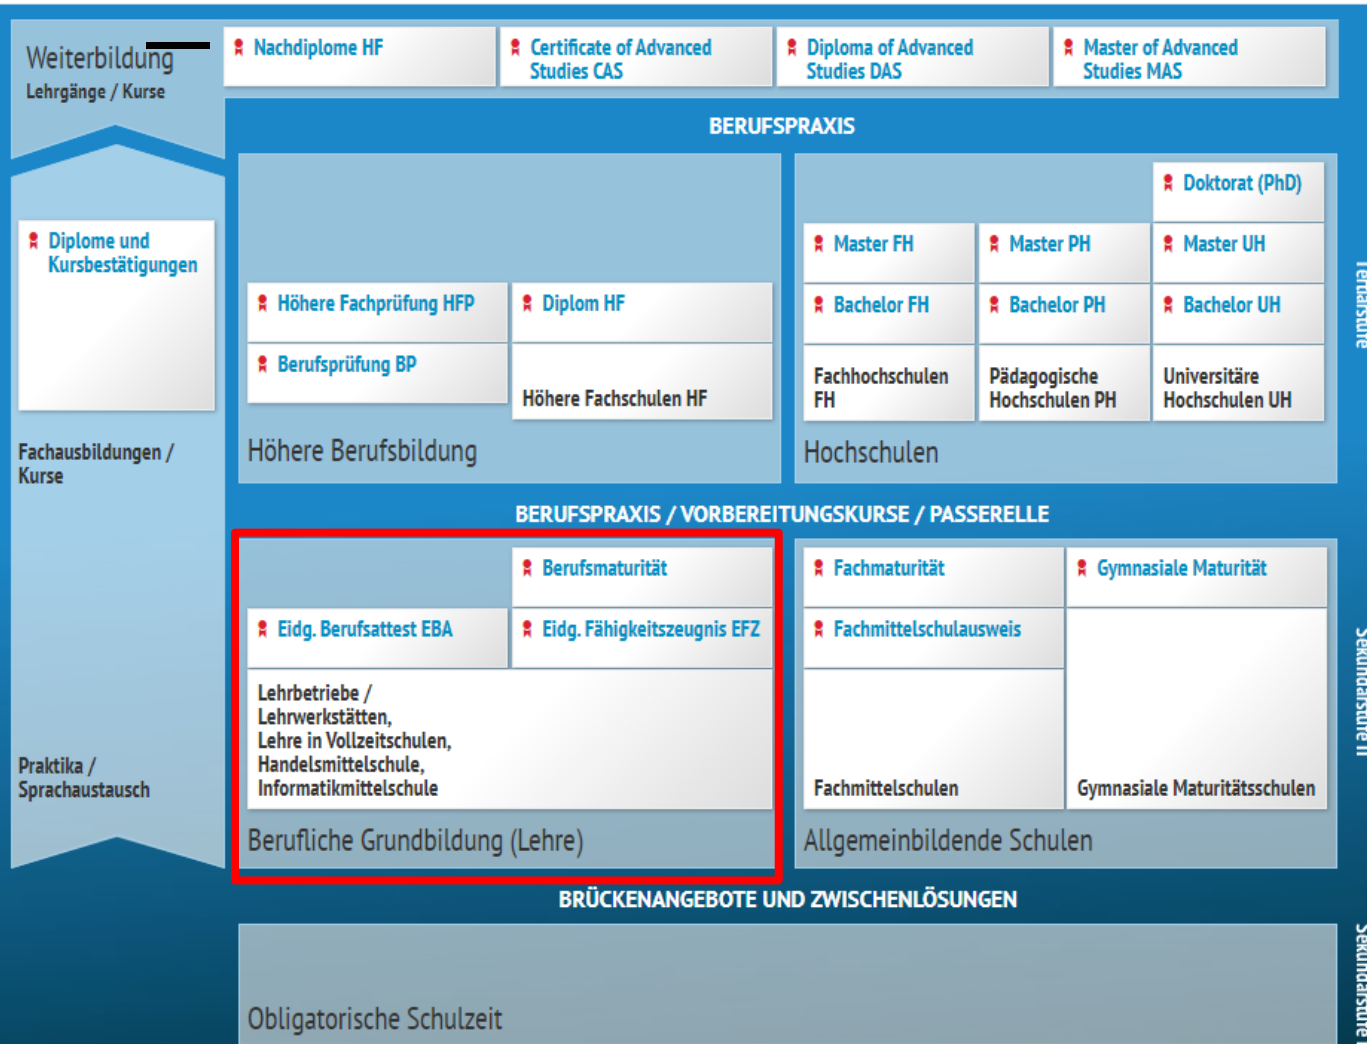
Weiterbildung
Lehrgänge / Kurse

Nachdiplome HF

Certificate of Advanced Studies CAS

Diploma of Advanced Studies DAS

Master of Advanced Studies MAS

BERUFSPRAXIS

Diplome und Kursbestätigungen

Fachausbildungen / Kurse

Höhere Fachprüfung HFP

Diplom HF

Berufsprüfung BP

Höhere Fachschulen HF

Höhere Berufsbildung

Doktorat (PhD)

Master FH

Master PH

Master UH

Bachelor FH

Bachelor PH

Bachelor UH

Fachhochschulen FH

Pädagogische Hochschulen PH

Universitäre Hochschulen UH

Hochschulen

Tertiärstufe

BERUFSPRAXIS / VORBEREITUNGSKURSE / PASSERELLE

Berufsmaturität

Eidg. Berufsattest EBA

Eidg. Fähigkeitszeugnis EFZ

Lehrbetriebe / Lehrwerkstätten, Lehre in Vollzeitschulen, Handelsmittelschule, Informatikmittelschule

Berufliche Grundbildung (Lehre)

Fachmaturität

Gymnasiale Maturität

Fachmittelschulausweis

Fachmittelschulen

Gymnasiale Maturitätsschulen

Allgemeinbildende Schulen

Sekundarstufe II

Praktika / Sprachaustausch

BRÜCKENANGEBOTE UND ZWISCHENLÖSUNGEN

Obligatorische Schulzeit

Sekundarstufe I